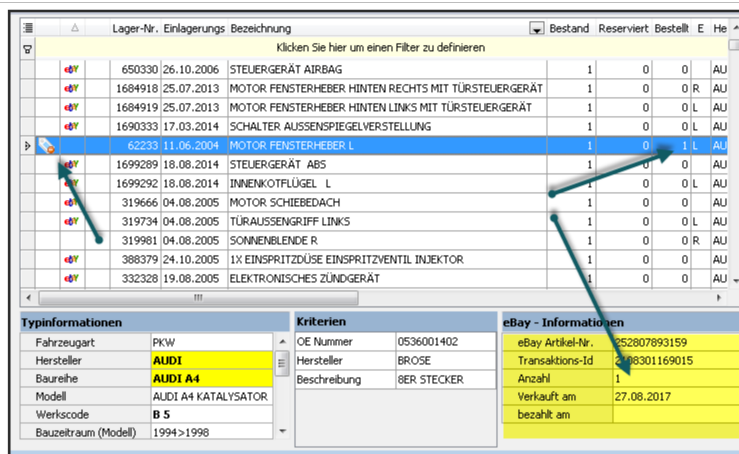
| | | Lager-Nr. | Einlagerungs | Bezeichnung | Bestand | Reserviert | Bestellt | E | He |
|---|---|---|---|---|---|---|---|---|---|
| | | | | Klicken Sie hier um einen Filter zu definieren | | | | | |
| | ebY | 650330 | 26.10.2006 | STEUERGERÄT AIRBAG | 1 | 0 | 0 | L | AU |
| | ebY | 1684918 | 25.07.2013 | MOTOR FENSTERHEBER HINTEN RECHTS MIT TÜRSTEUERGERÄT | 1 | 0 | 0 | R | AU |
| | ebY | 1684919 | 25.07.2013 | MOTOR FENSTERHEBER HINTEN LINKS MIT TÜRSTEUERGERÄT | 1 | 0 | 0 | L | AU |
| | ebY | 1690333 | 17.03.2014 | SCHALTER AUSSENSPIEGELVERSTELLUNG | 1 | 0 | 0 | | AU |
| | | 62233 | 11.06.2004 | MOTOR FENSTERHEBER L | 1 | 0 | 1 | L | AU |
| | ebY | 1699289 | 18.08.2014 | STEUERGERÄT ABS | 1 | 0 | 0 | | AU |
| | ebY | 1699292 | 18.08.2014 | INNENKOTFLÜGEL L | 1 | 0 | 0 | L | AU |
| | ebY | 319666 | 04.08.2005 | MOTOR SCHIEBEDACH | 1 | 0 | 0 | | AU |
| | ebY | 319734 | 04.08.2005 | TÜRAUSSENGRIFF LINKS | 1 | 0 | 0 | L | AU |
| | | 319981 | 04.08.2005 | SONNENBLENDE R | 1 | 0 | 0 | R | AU |
| | ebY | 388379 | 24.10.2005 | 1X EINSPRITZDÜSE EINSPRITZVENTIL INJEKTOR | 1 | 0 | 0 | | AU |
| | ebY | 332328 | 19.08.2005 | ELEKTRONISCHES ZÜNDGERÄT | 1 | 0 | 0 | | AU |

Typinformationen

| | |
|---|---|
| Fahrzeugart | PKW |
| Hersteller | AUDI |
| Baureihe | AUDI A4 |
| Modell | AUDI A4 KATALYSATOR |
| Werkscode | B 5 |
| Bauzeitraum (Modell) | 1994>1998 |

Kriterien

| | |
|---|---|
| OE Nummer | 0536001402 |
| Hersteller | BROSE |
| Beschreibung | 8ER STECKER |

eBay - Informationen

| | |
|---|---|
| eBay Artikel-Nr. | 252807893159 |
| Transaktions-Id | 2108301169015 |
| Anzahl | 1 |
| Verkauft am | 27.08.2017 |
| bezahlt am | |